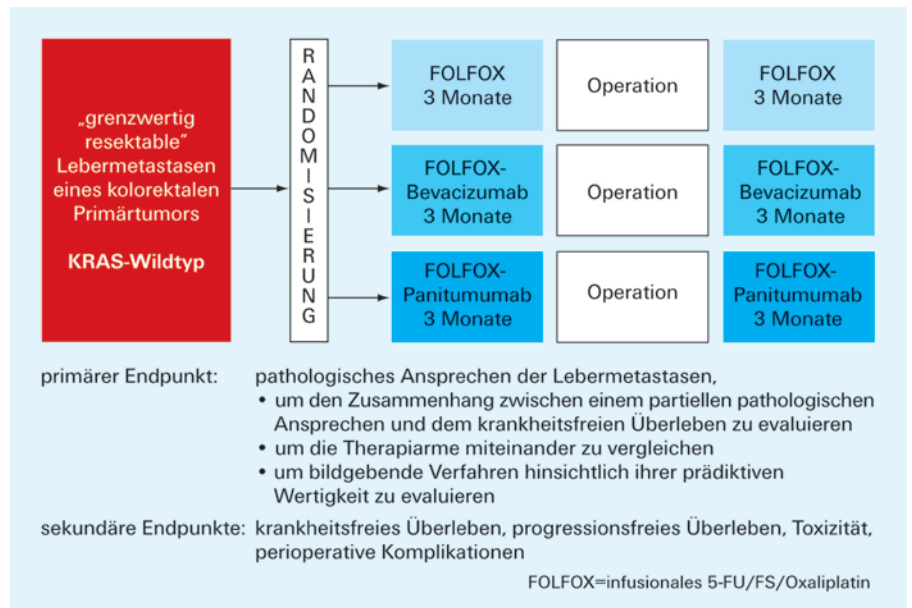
„grenzwertig resektable" Lebermetastasen eines kolorektalen Primärtumors

KRAS-Wildtyp

RANDOMISIERUNG

FOLFOX
3 Monate

Operation

FOLFOX
3 Monate

FOLFOX-Bevacizumab
3 Monate

Operation

FOLFOX-Bevacizumab
3 Monate

FOLFOX-Panitumumab
3 Monate

Operation

FOLFOX-Panitumumab
3 Monate

primärer Endpunkt: pathologisches Ansprechen der Lebermetastasen,
• um den Zusammenhang zwischen einem partiellen pathologischen Ansprechen und dem krankheitsfreien Überleben zu evaluieren
• um die Therapiarme miteinander zu vergleichen
• um bildgebende Verfahren hinsichtlich ihrer prädiktiven Wertigkeit zu evaluieren

sekundäre Endpunkte: krankheitsfreies Überleben, progressionsfreies Überleben, Toxizität, perioperative Komplikationen

FOLFOX=infusionales 5-FU/FS/Oxaliplatin